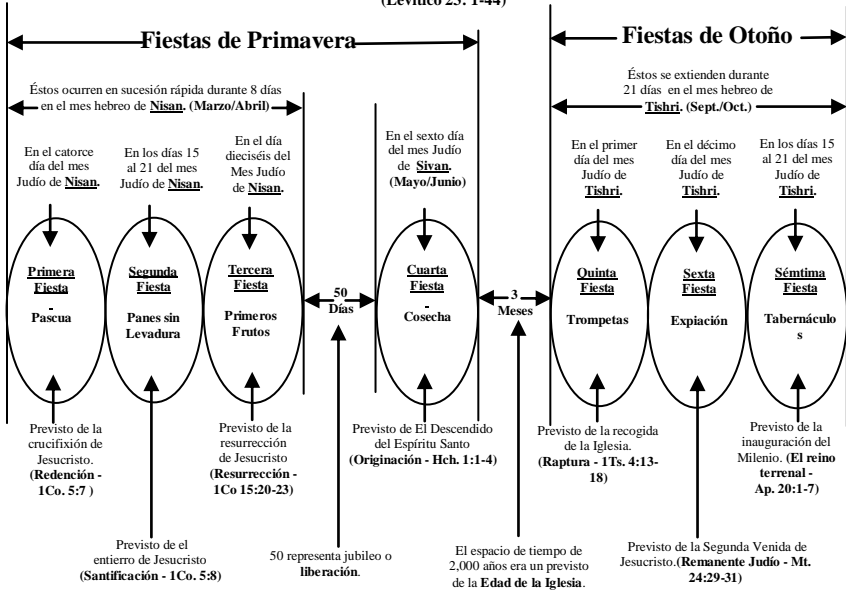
(Levítico 23: 1-44)

Fiestas de Primavera

Fiestas de Otoño

Éstos ocurren en sucesión rápida durante 8 días en el mes hebreo de Nisan. (Marzo/Abril)

Éstos se extienden durante 21 días en el mes hebreo de Tishri. (Sept./Oct.)

En el catorce día del mes Judío de Nisan.

En los días 15 al 21 del mes Judío de Nisan.

En el día dieciséis del Mes Judío de Nisan.

En el sexto día del mes Judío de Sivan. (Mayo/Junio)

En el primer día del mes Judío de Tishri.

En el décimo día del mes Judío de Tishri.

En los días 15 al 21 del mes Judío de Tishri.

Primera Fiesta - Pascua

Segunda Fiesta - Panes sin Levadura

Tercera Fiesta - Primeros Frutos

50 Días

Cuarta Fiesta - Cosecha

3 Meses

Quinta Fiesta - Trompetas

Sexta Fiesta - Expiación

Sémtima Fiesta - Tabernáculos

Previsto de la crucifixión de Jesucristo. (Redención - 1Co. 5:7 )

Previsto de la resurrección de Jesucristo (Resurrección - 1Co 15:20-23)

Previsto de El Descendido del Espíritu Santo (Originación - Hch. 1:1-4)

Previsto de la recogida de la Iglesia. (Raptura - 1Ts. 4:13-18)

Previsto de la inauguración del Milenio. (El reino terrenal - Ap. 20:1-7)

Previsto de el entierro de Jesucristo (Santificación - 1Co. 5:8)

50 representa jubileo o liberación.

El espacio de tiempo de 2,000 años era un previsto de la Edad de la Iglesia.

Previsto de la Segunda Venida de Jesucristo.(Remanente Judío - Mt. 24:29-31)